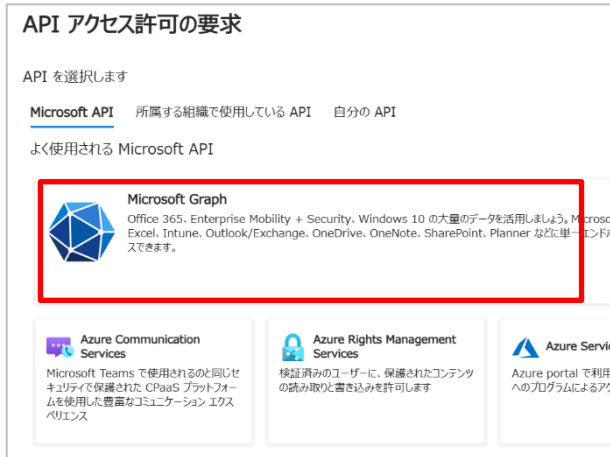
API アクセス許可の要求

API を選択します

Microsoft API　所属する組織で使用している API　自分の API

よく使用される Microsoft API

Microsoft Graph
Office 365、Enterprise Mobility + Security、Windows 10 の大量のデータを活用しましょう。Microso Excel、Intune、Outlook/Exchange、OneDrive、OneNote、SharePoint、Planner などに単一エンドポ スできます。

Azure Communication Services
Microsoft Teams で使用されるのと同じセキュリティで保護された CPaaS プラットフォームを使用した豊富なコミュニケーション エクスペリエンス

Azure Rights Management Services
検証済みのユーザーに、保護されたコンテンツの読み取りと書き込みを許可します

Azure Servi
Azure portal で利用 へのプログラムによるア